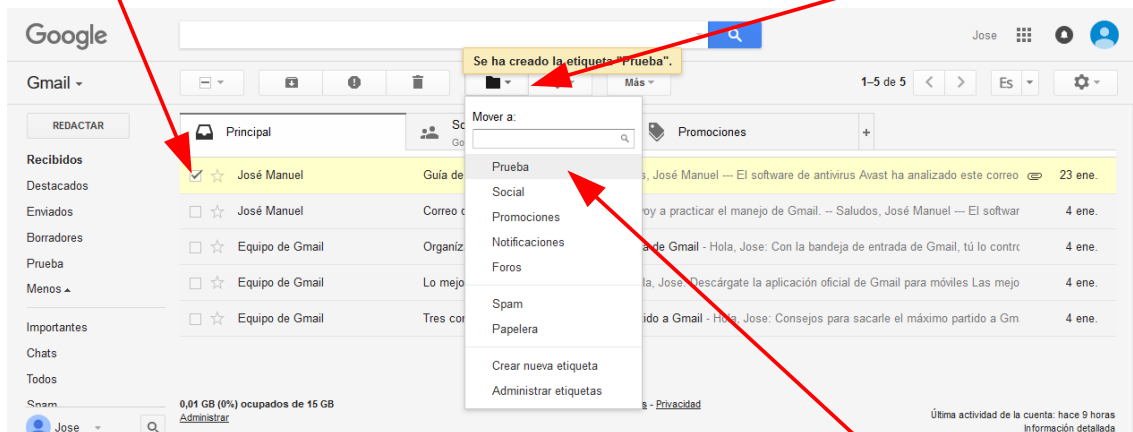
Google

Jose

Gmail

Se ha creado la etiqueta "Prueba".

Más

1–5 de 5

Es

REDACTAR

Principal

So

Go

Promociones

Mover a:

Prueba
Social
Promociones
Notificaciones
Foros

Spam
Papelera

Crear nueva etiqueta
Administrar etiquetas

Recibidos
Destacados
Enviados
Borradores
Prueba
Menos

Importantes
Chats
Todos
Spam

| | | | |
|---|---|---|---|
| José Manuel | Guía de | s, José Manuel --- El software de antivirus Avast ha analizado este correo | 23 ene. |
| José Manuel | Correo c | oy a practicar el manejo de Gmail. -- Saludos, José Manuel --- El softwar | 4 ene. |
| Equipo de Gmail | Organíz | a de Gmail - Hola, Jose: Con la bandeja de entrada de Gmail, tú lo contr | 4 ene. |
| Equipo de Gmail | Lo mejo | la, Jose: Descárgate la aplicación oficial de Gmail para móviles Las mejo | 4 ene. |
| Equipo de Gmail | Tres cor | ido a Gmail - Hola, Jose: Consejos para sacarle el máximo partido a Gm | 4 ene. |

0,01 GB (0%) ocupados de 15 GB
Administrar

s - Privacidad

Última actividad de la cuenta: hace 9 horas
Información detallada

Jose